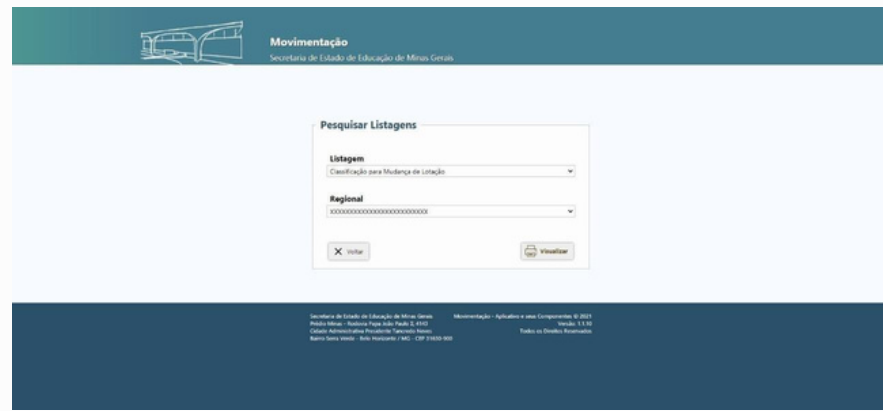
Movimentação
Secretaria de Estado de Educação de Minas Gerais

Pesquisar Listagens

Listagem
Classificação para Mudança de Lotação

Regional
XXXXXXXXXXXXXXXXXXXXXXXXXX

Voltar

Visualizar

Secretaria de Estado de Educação de Minas Gerais
Prédio Minas - Rodovia Papa João Paulo II, 4143
Cidade Administrativa Presidente Tancredo Neves
Bairro Serra Verde - Belo Horizonte / MG - CEP 31630-900

Movimentação - Aplicativo e seus Componentes © 2021
Versão: 1.1.10
Todos os Direitos Reservados